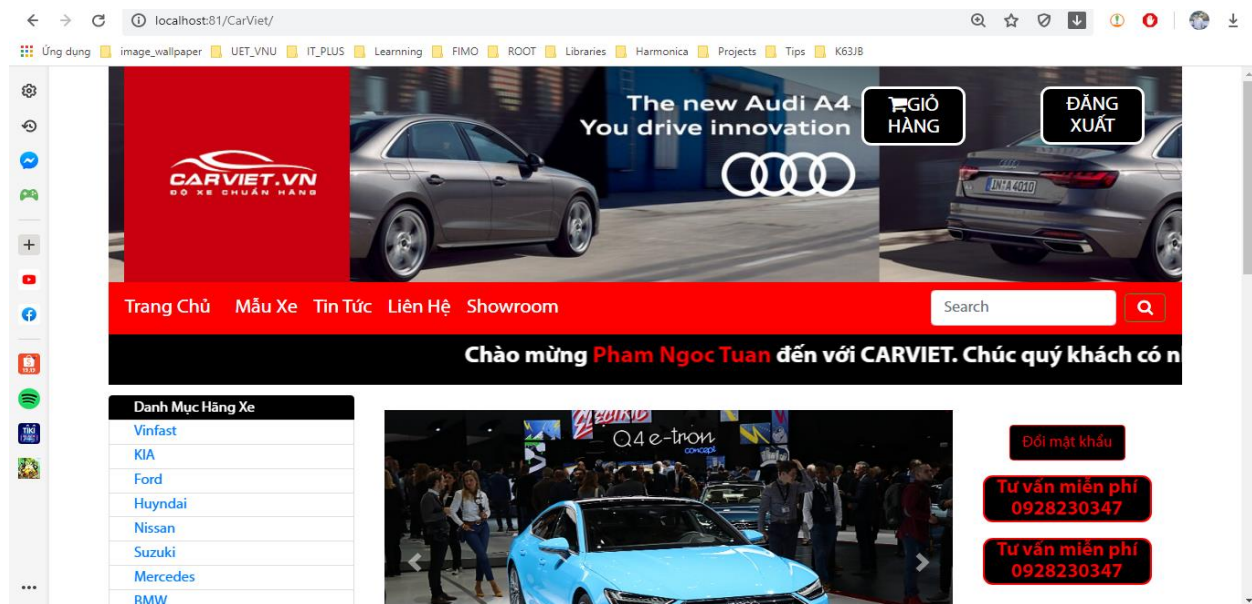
localhost:81/CarViet/

Ứng dụng image_wallpaper UET_VNU IT_PLUS Learnning FIMO ROOT Libraries Harmonica Projects Tips K63JB

CARVIET.VN
ĐỒ XE CHUẨN HÃNG

The new Audi A4
You drive innovation

GIỎ HÀNG

ĐĂNG XUẤT

IN A 4010

Trang Chủ Mẫu Xe Tin Tức Liên Hệ Showroom

Search

Chào mừng Pham Ngoc Tuan đến với CARVIET. Chúc quý khách có n

Danh Mục Hãng Xe
Vinfast
KIA
Ford
Huyndai
Nissan
Suzuki
Mercedes
BMW

Q4 e-tron
concept

Đổi mật khẩu

Tư vấn miễn phí
0928230347

Tư vấn miễn phí
0928230347